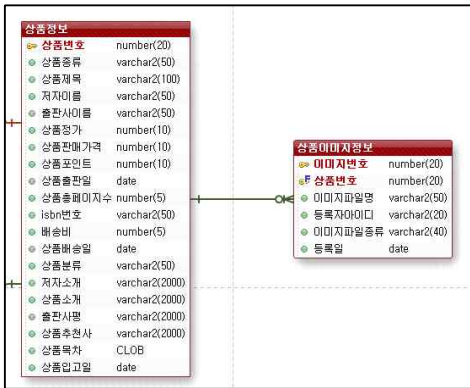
상품정보

| | |
|---|---|
| 상품번호 | number(20) |
| 상품종류 | varchar2(50) |
| 상품제목 | varchar2(100) |
| 저자이름 | varchar2(50) |
| 출판사이름 | varchar2(50) |
| 상품정가 | number(10) |
| 상품판매가격 | number(10) |
| 상품포인트 | number(10) |
| 상품출판일 | date |
| 상품총페이지수 | number(5) |
| isbn번호 | varchar2(50) |
| 배송비 | number(5) |
| 상품배송일 | date |
| 상품분류 | varchar2(50) |
| 저자소개 | varchar2(2000) |
| 상품소개 | varchar2(2000) |
| 출판사평 | varchar2(2000) |
| 상품추천사 | varchar2(2000) |
| 상품목차 | CLOB |
| 상품입고일 | date |

상품이미지정보

| | |
|---|---|
| 이미지번호 | number(20) |
| 상품번호 | number(20) |
| 이미지파일명 | varchar2(50) |
| 등록자아이디 | varchar2(20) |
| 이미지파일종류 | varchar2(40) |
| 등록일 | date |